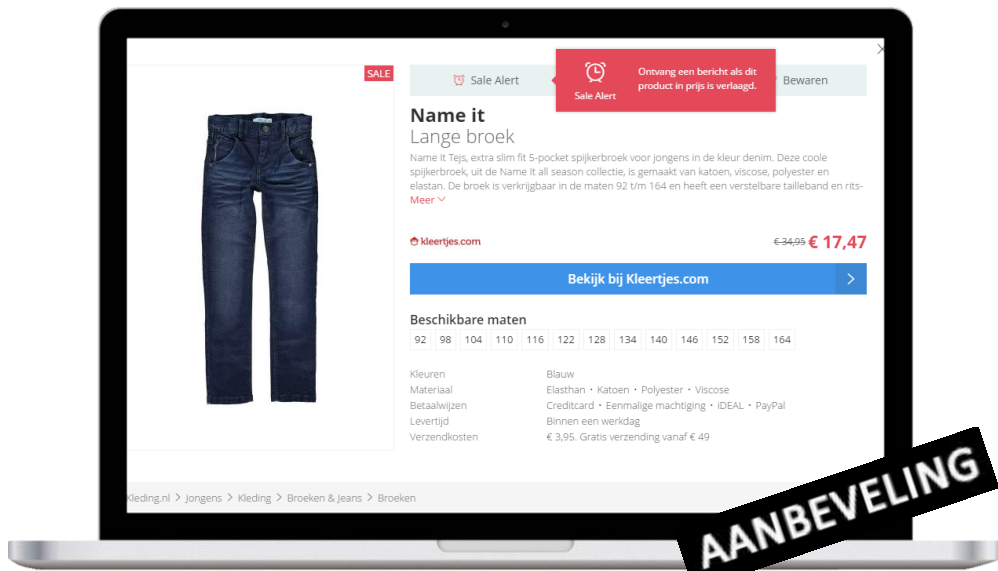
SALE

Sale Alert

Sale Alert

Ontvang een bericht als dit product in prijs is verlaagd.

Bewaren

Name it

Lange broek

Name It Tejs, extra slim fit 5-pocket spijkerbroek voor jongens in de kleur denim. Deze coole spijkerbroek, uit de Name It all season collectie, is gemaakt van katoen, viscose, polyester en elastan. De broek is verkrijgbaar in de maten 92 t/m 164 en heeft een verstelbare tailleband en rits-

Meer

kleertjes.com

€ 34,95 € 17,47

Bekijk bij Kleertjes.com

Beschikbare maten

| 92 | 98 | 104 | 110 | 116 | 122 | 128 | 134 | 140 | 146 | 152 | 158 | 164 |
|---|---|---|---|---|---|---|---|---|---|---|---|---|

| Kleuren | Blauw |
|---|---|
| Materiaal | Elasthan • Katoen • Polyester • Viscose |
| Betaalwijzen | Creditcard • Eenmalige machtiging • IDEAL • PayPal |
| Levertijd | Binnen een werkdag |
| Verzendkosten | € 3,95. Gratis verzending vanaf € 49 |

Kleding.nl > Jongens > Kleding > Broeken & Jeans > Broeken

AANBEVELING